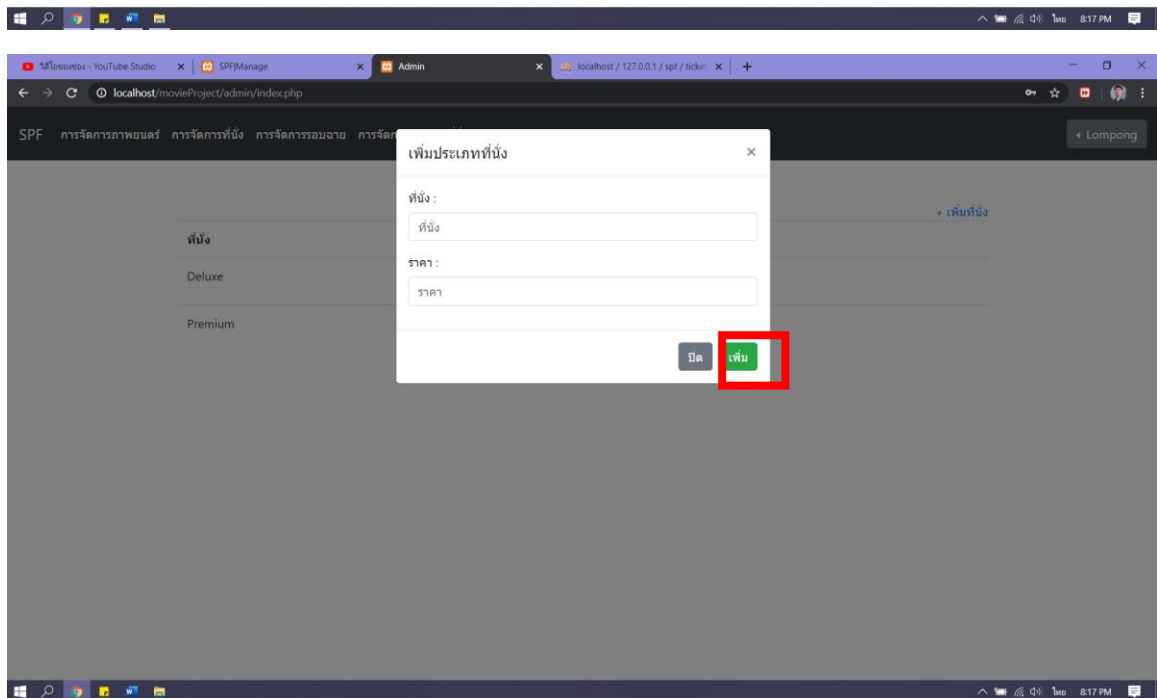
ไทย 8:17 PM

วิดีโอของช่อง - YouTube Studio
SPFjManage
Admin
localhost / 127.0.0.1 / spf / ticke

localhost/movieProject/admin/index.php

SPF การจัดการภาพยนตร์ การจัดการที่นั่ง การจัดการรอบฉาย การจัดก

Lompong

+ เพิ่มที่นั่ง

ที่นั่ง
Deluxe
Premium

เพิ่มประเภทที่นั่ง ×

ที่นั่ง :
ที่นั่ง

ราคา :
ราคา

ปิด เพิ่ม

ไทย 8:17 PM